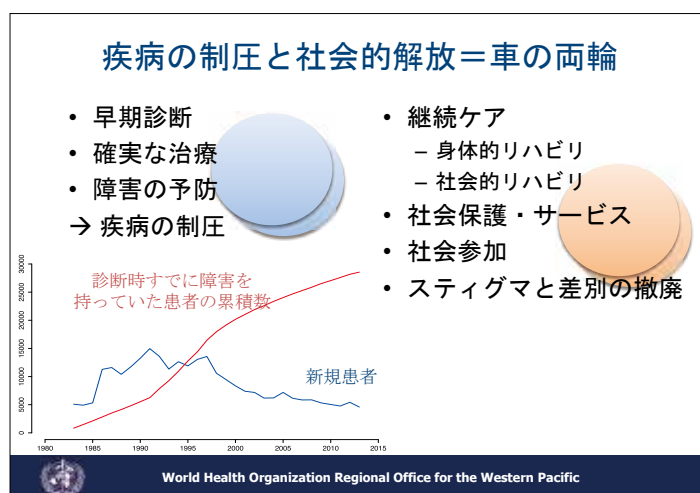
疾病の制圧と社会的解放＝車の両輪

• 早期診断
• 確実な治療
• 障害の予防
→ 疾病の制圧

• 継続ケア
– 身体的リハビリ
– 社会的リハビリ
• 社会保護・サービス
• 社会参加
• スティグマと差別の撤廃

30000
25000
20000
15000
10000
5000
0

1980 1985 1990 1995 2000 2005 2010 2015

診断時すでに障害を持っていた患者の累積数

新規患者

World Health Organization Regional Office for the Western Pacific